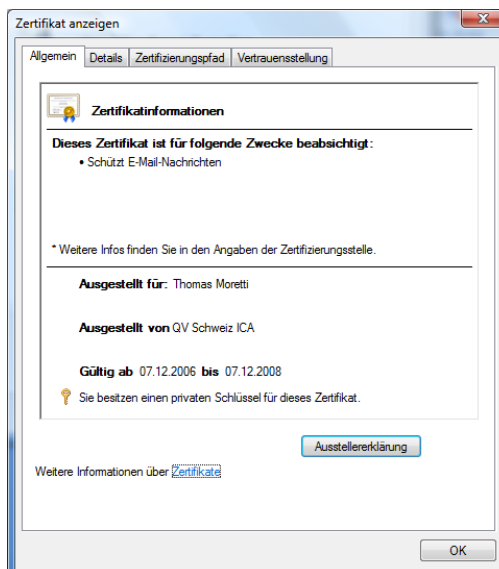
Zertifikat anzeigen

Allgemein | Details | Zertifizierungspfad | Vertrauensstellung

Zertifikatinformationen

Dieses Zertifikat ist für folgende Zwecke beabsichtigt:

• Schützt E-Mail-Nachrichten

* Weitere Infos finden Sie in den Angaben der Zertifizierungsstelle.

Ausgestellt für: Thomas Moretti

Ausgestellt von QV Schweiz ICA

Gültig ab 07.12.2006 bis 07.12.2008

Sie besitzen einen privaten Schlüssel für dieses Zertifikat.

Ausstellererklärung

Weitere Informationen über Zertifikate

OK